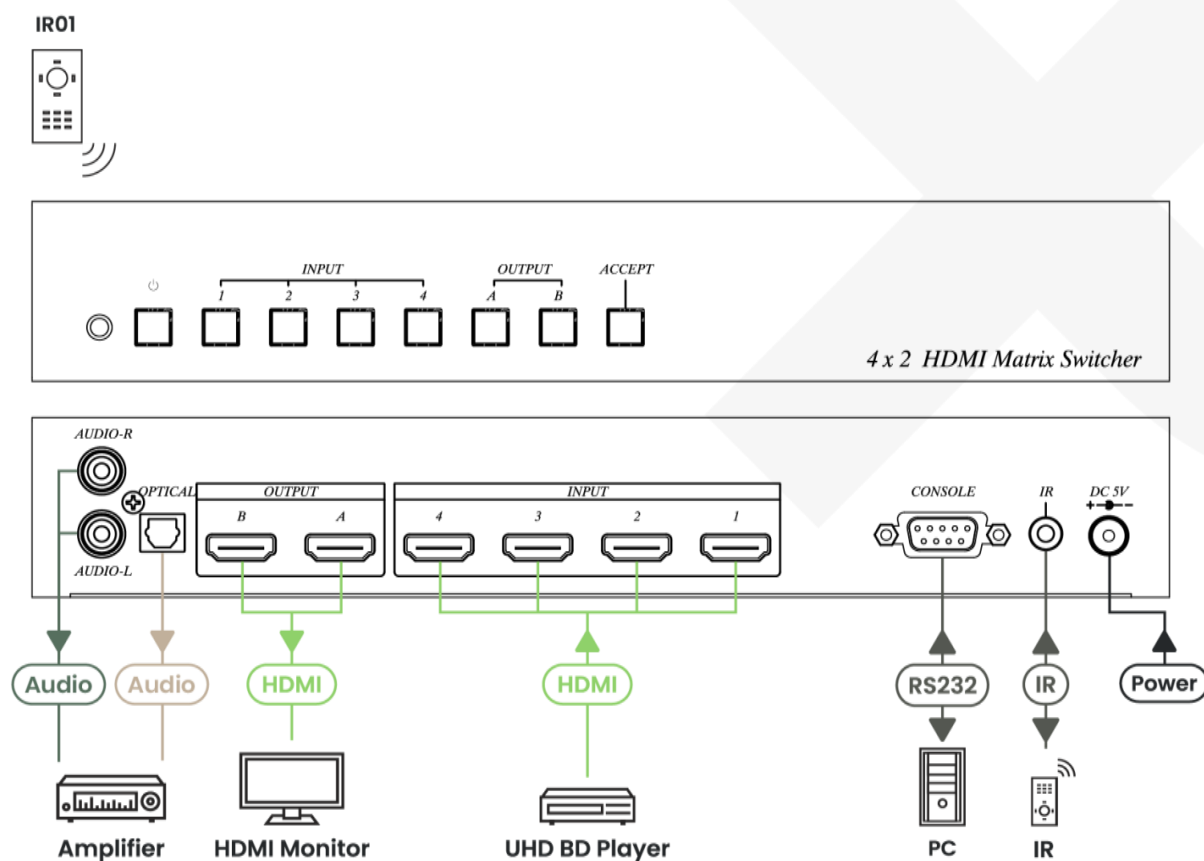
IR01

INPUT
1 2 3 4
OUTPUT
A B
ACCEPT

4 x 2 HDMI Matrix Switcher

AUDIO-R
AUDIO-L
OPTICAL
OUTPUT
B A
INPUT
4 3 2 1
CONSOLE
IR
DC 5V

Audio
Audio
HDMI
HDMI
RS232
IR
Power

Amplifier
HDMI Monitor
UHD BD Player
PC
IR